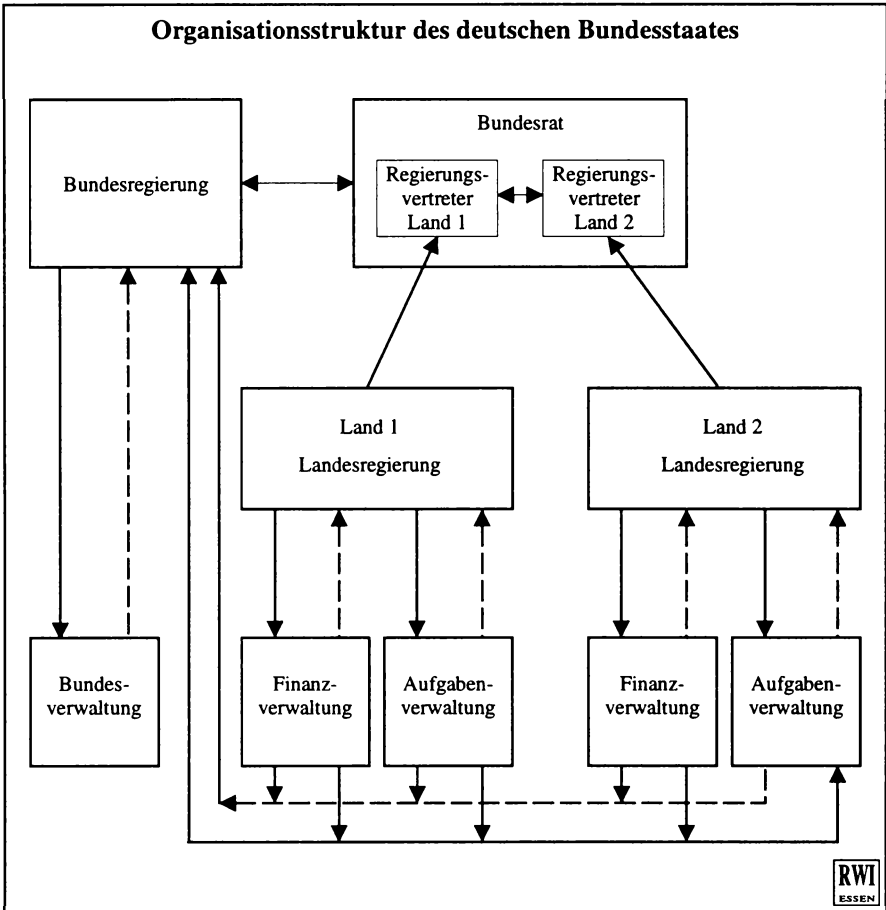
Organisationsstruktur des deutschen Bundesstaates

Bundesregierung

Bundesrat

Regierungsvertreter Land 1

Regierungsvertreter Land 2

Land 1
Landesregierung

Land 2
Landesregierung

Bundesverwaltung

Finanzverwaltung

Aufgabenverwaltung

Finanzverwaltung

Aufgabenverwaltung

RWI
ESSEN